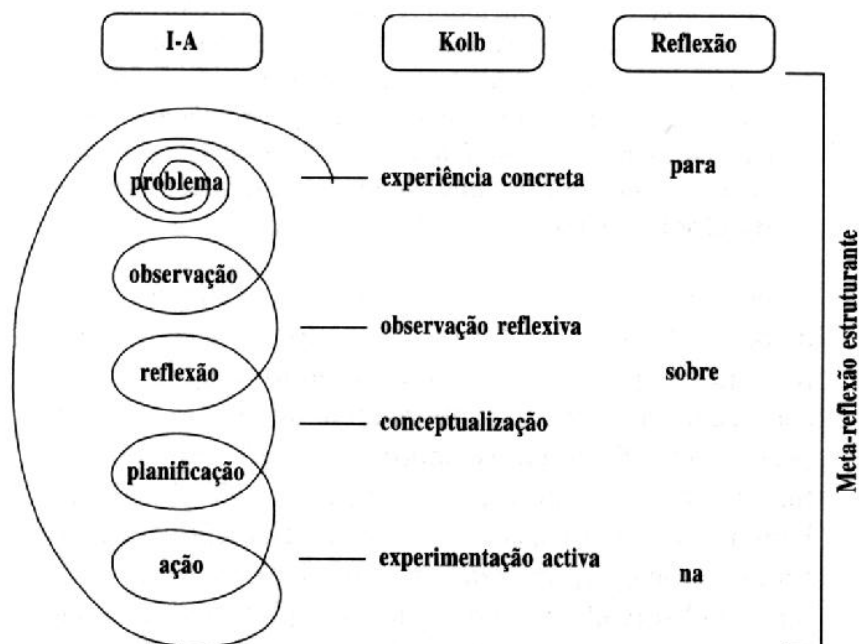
I-A

Kolb

Reflexão

problema

experiência concreta

para

observação

observação reflexiva

reflexão

sobre

conceptualização

planificação

ação

experimentação activa

na

Meta-reflexão estruturante